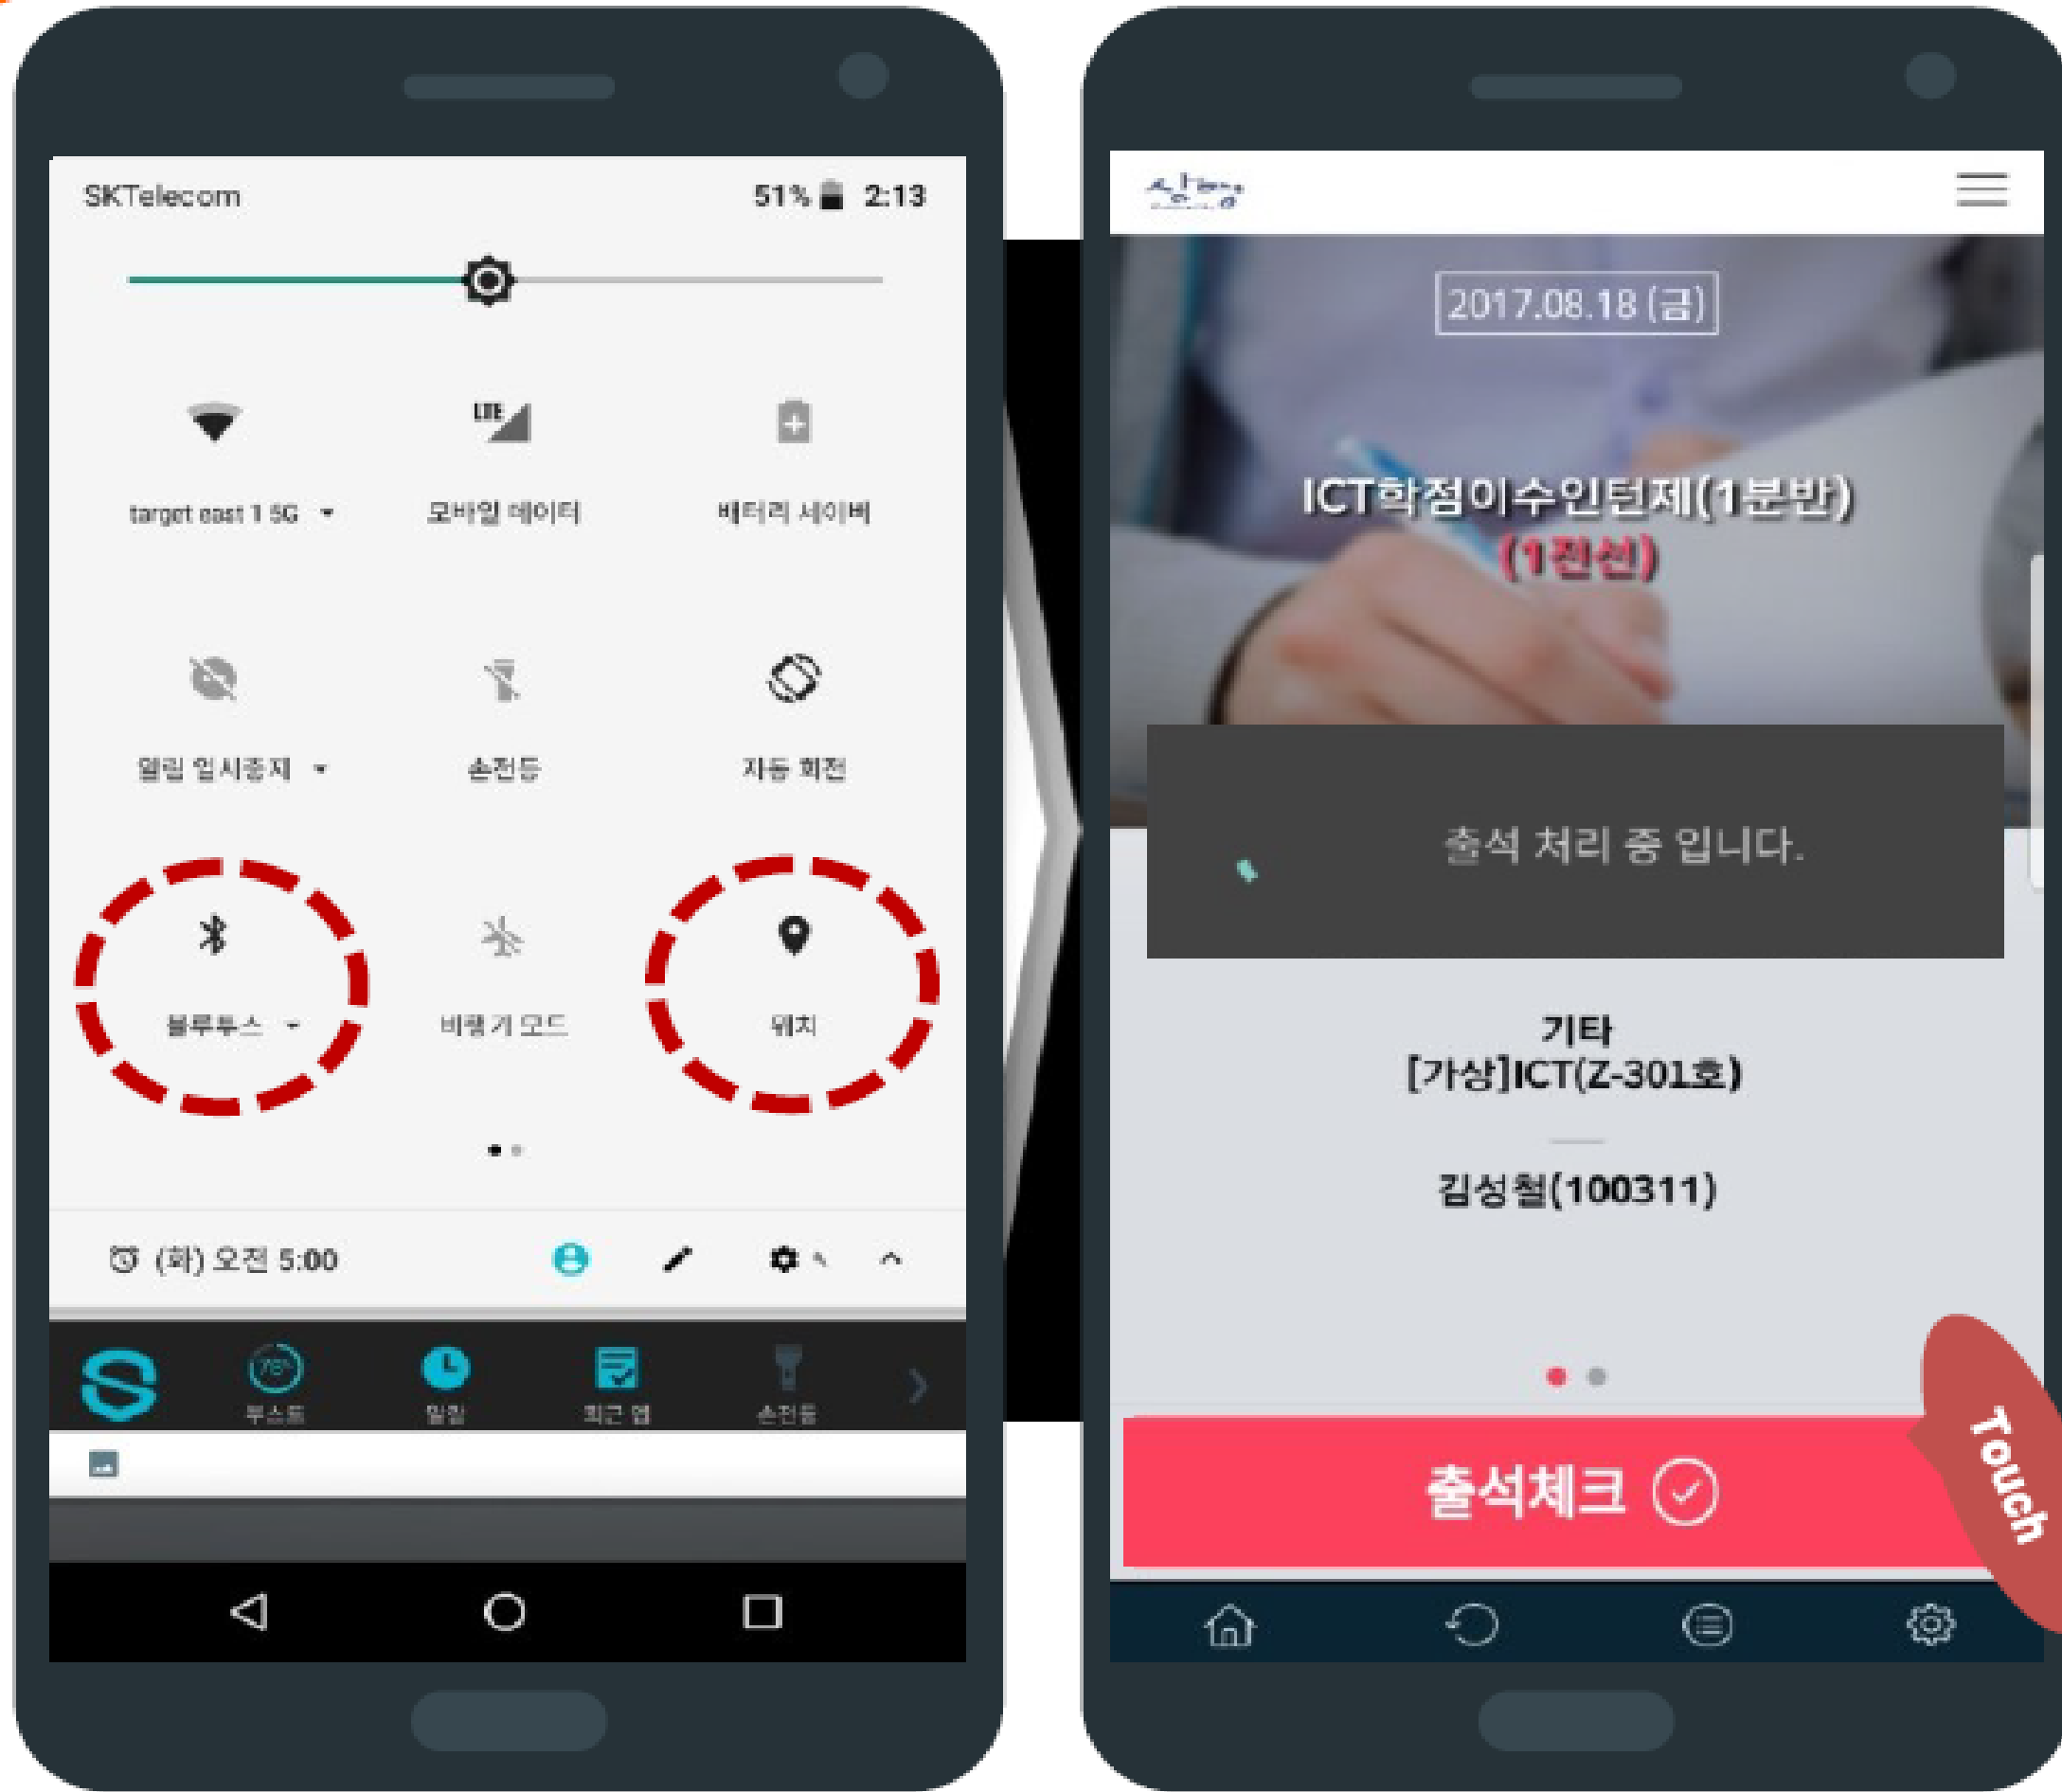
SKTelecom
51% 2:13

LTE

target east 1 5G
모바일 데이터
배터리 세이버

알림 일시중지
손전등
자동 회전

블루투스
비행기 모드
위치

(화) 오전 5:00

부스트
일정
최근 앱
손전등

상명

2017.08.18 (금)

ICT학점이수인턴제(1분반)
(1전선)

출석 처리 중 입니다.

기타
[가상]ICT(Z-301호)

김성철(100311)

출석체크

Touch